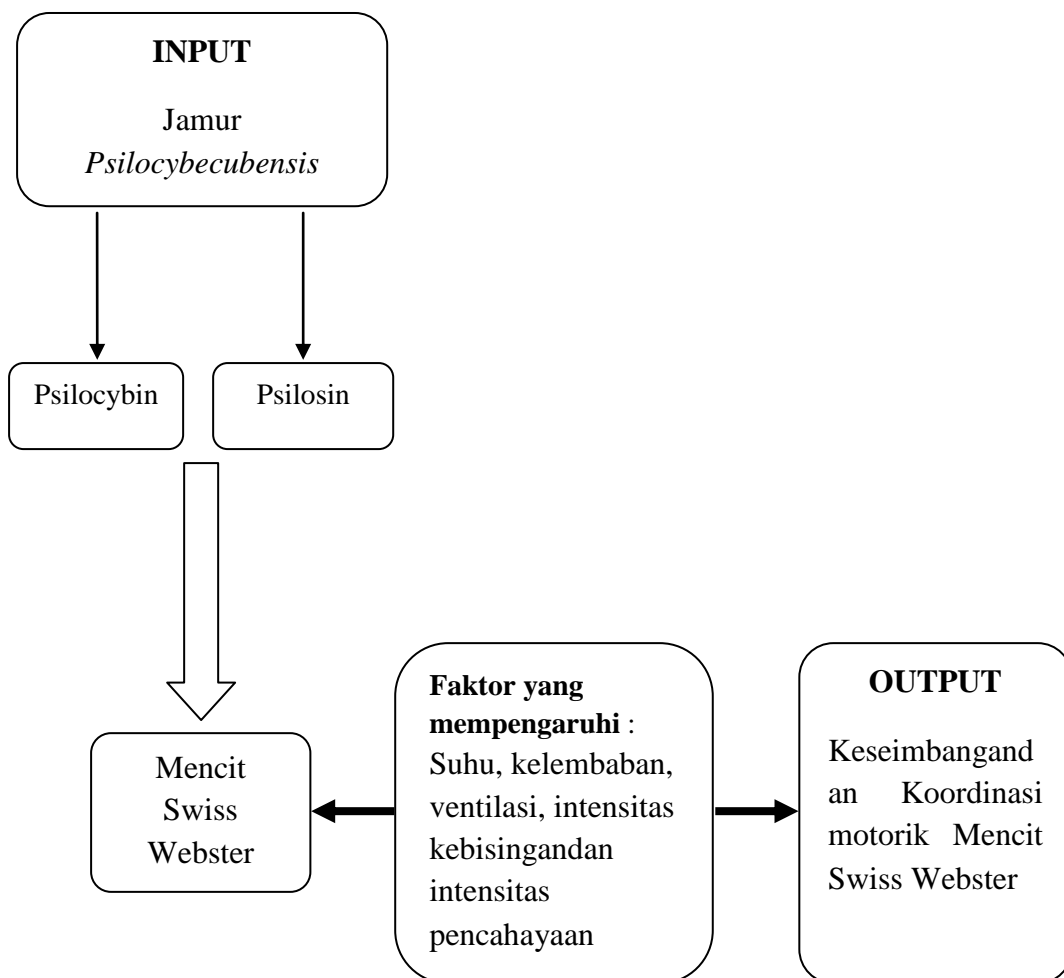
INPUT

Jamur *Psilocybecubensis*

Psilocybin

Psilosin

Mencit Swiss Webster

**Faktor yang mempengaruhi** : Suhu, kelembaban, ventilasi, intensitas kebisingandan intensitas pencahayaan

OUTPUT

Keseimbangandan Koordinasi motorik Mencit Swiss Webster